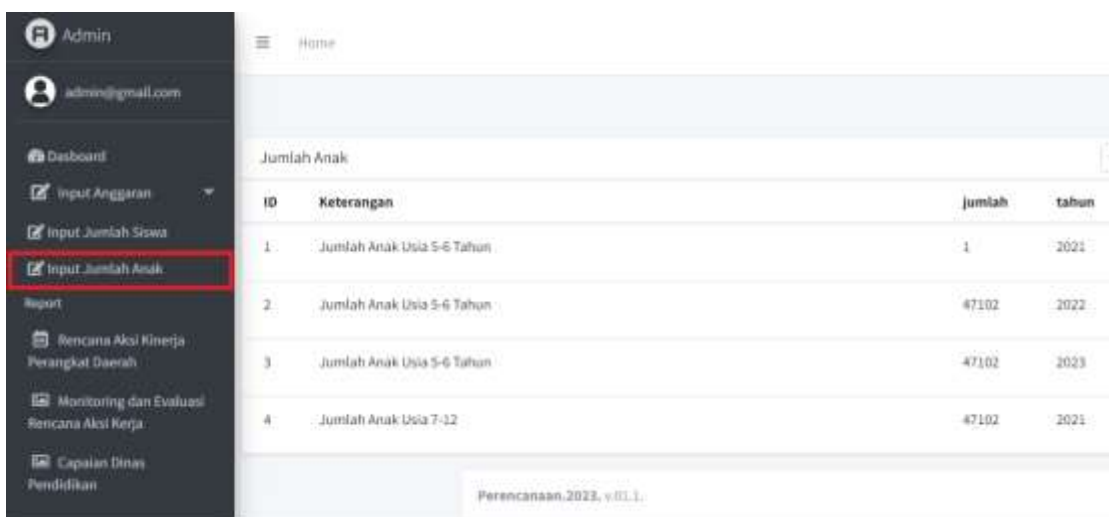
Admin

admin@gmail.com

Dasboard

Input Anggaran

Input Jumlah Siswa

Input Jumlah Anak

Report

Rencana Aksi Kinerja Perangkat Daerah

Monitoring dan Evaluasi Rencana Aksi Kerja

Capaian Dinas Pendidikan

Home

Jumlah Anak

| ID | Keterangan | jumlah | tahun |
|---|---|---|---|
| 1 | Jumlah Anak Usia 5-6 Tahun | 1 | 2021 |
| 2 | Jumlah Anak Usia 5-6 Tahun | 47102 | 2022 |
| 3 | Jumlah Anak Usia 5-6 Tahun | 47102 | 2023 |
| 4 | Jumlah Anak Usia 7-12 | 47102 | 2021 |

Perencanaan.2023. v.01.1.